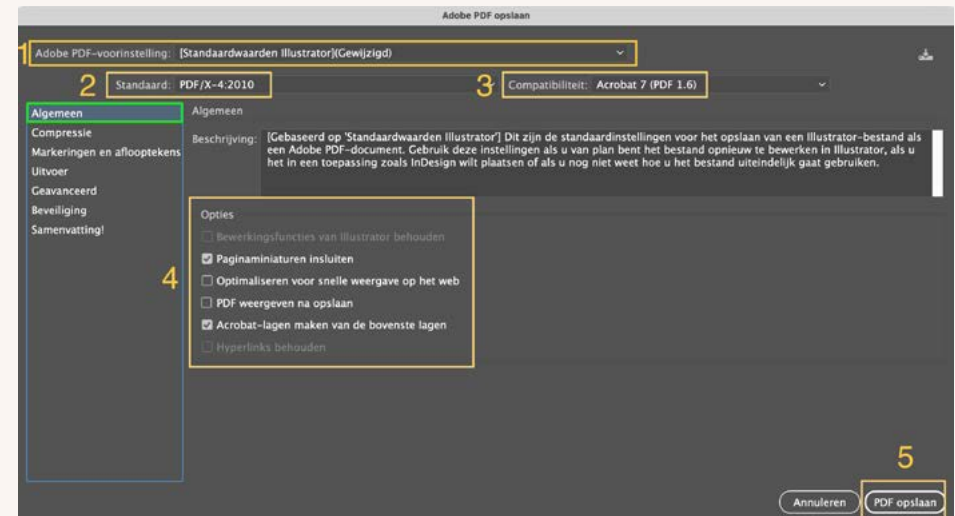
Adobe PDF opslaan

1 Adobe PDF-voorinstelling: [Standaardwaarden Illustrator](Gewijzigd)

2 Standaard: PDF/X-4:2010

3 Compatibiliteit: Acrobat 7 (PDF 1.6)

Algemeen
Compressie
Markeringen en aflooptekens
Uitvoer
Geavanceerd
Beveiliging
Samenvatting!

Algemeen

Beschrijving: [Gebaseerd op 'Standaardwaarden Illustrator'] Dit zijn de standaardinstellingen voor het opslaan van een Illustrator-bestand als een Adobe PDF-document. Gebruik deze instellingen als u van plan bent het bestand opnieuw te bewerken in Illustrator, als u het in een toepassing zoals InDesign wilt plaatsen of als u nog niet weet hoe u het bestand uiteindelijk gaat gebruiken.

Opties

4

Bewerkingsfuncties van Illustrator behouden
Paginaminiaturen insluiten
Optimaliseren voor snelle weergave op het web
PDF weergeven na opslaan
Acrobat-lagen maken van de bovenste lagen
Hyperlinks behouden

5

Annuleren
PDF opslaan